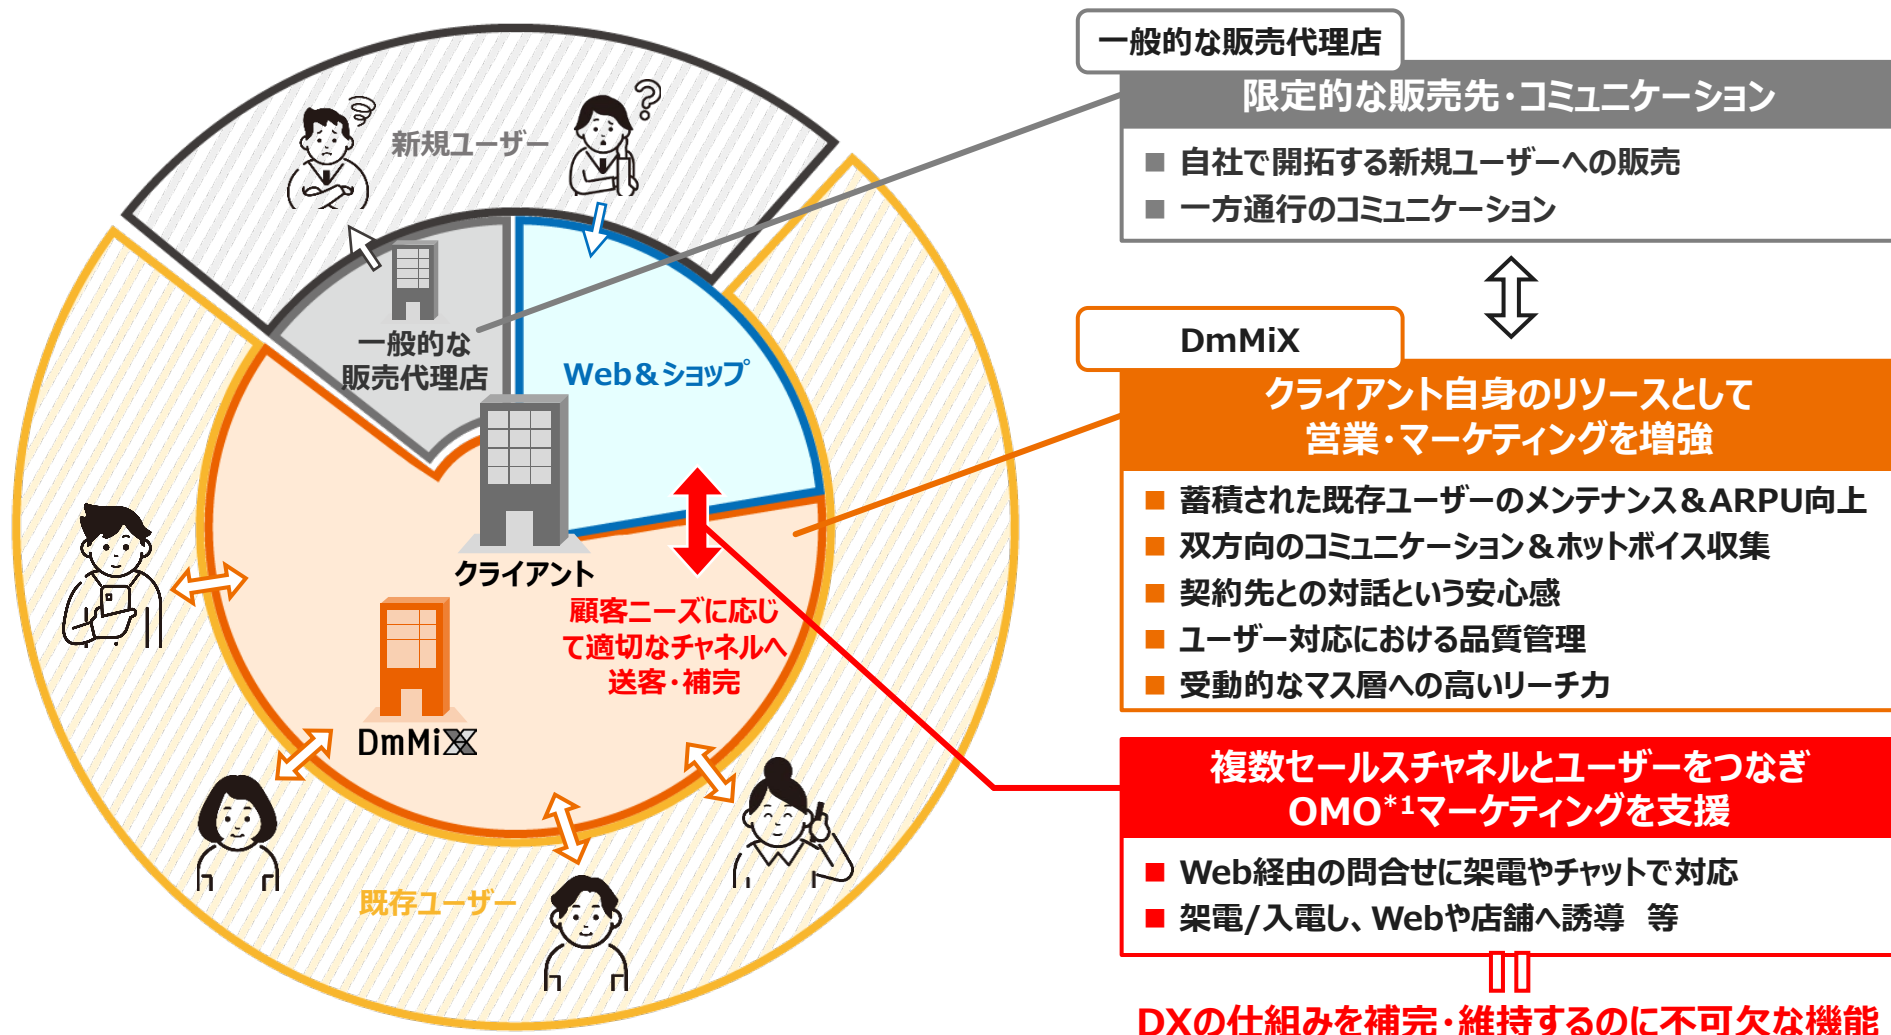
新規ユーザー

一般的な販売代理店

Web＆ショップ

クライアント

顧客ニーズに応じて適切なチャネルへ送客・補完

DmMiX

既存ユーザー

一般的な販売代理店

限定的な販売先・コミュニケーション

■ 自社で開拓する新規ユーザーへの販売
■ 一方通行のコミュニケーション

DmMiX

クライアント自身のリソースとして営業・マーケティングを増強

■ 蓄積された既存ユーザーのメンテナンス＆ARPU向上
■ 双方向のコミュニケーション＆ホットボイス収集
■ 契約先との対話という安心感
■ ユーザー対応における品質管理
■ 受動的なマス層への高いリーチ力

複数セールスチャネルとユーザーをつなぎOMO$^{*1}$マーケティングを支援

■ Web経由の問合せに架電やチャットで対応
■ 架電/入電し、Webや店舗へ誘導　等

DXの仕組みを補完・維持するのに不可欠な機能